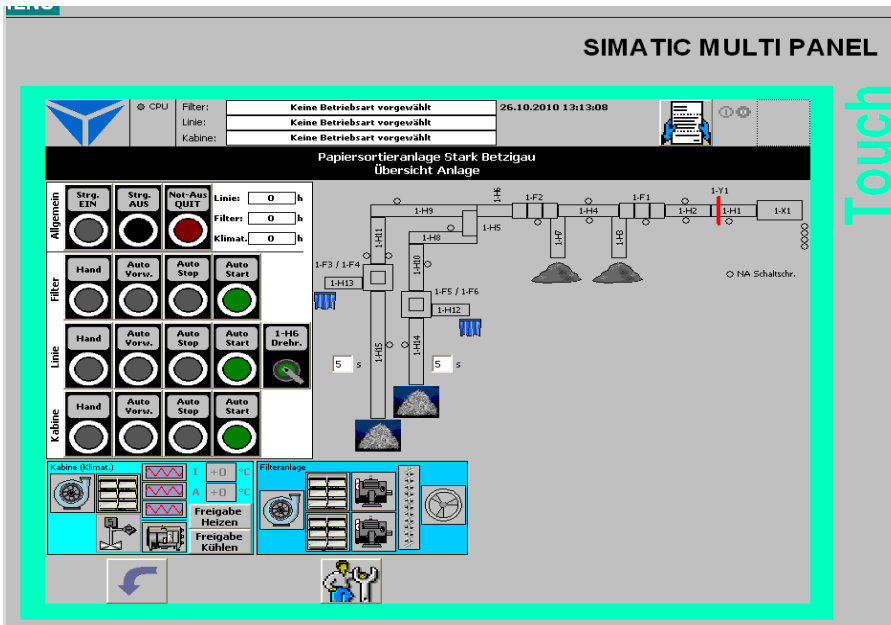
SIMATIC MULTI PANEL

Touch

CPU
Filter: Keine Betriebsart vorgewählt
Linie: Keine Betriebsart vorgewählt
Kabine: Keine Betriebsart vorgewählt
26.10.2010 13:13:08

Papiersortieranlage Stark Betzigau
Übersicht Anlage

Allgemein
Strg. EIN
Strg. AUS
Not-Aus QUIT
Linie: 0 h
Filter: 0 h
Klimat. 0 h

Filter
Hand
Auto Vorw.
Auto Stop
Auto Start

Linie
Hand
Auto Vorw.
Auto Stop
Auto Start
1-H6 Drehr.

Kabine
Hand
Auto Vorw.
Auto Stop
Auto Start

1-H6
1-H9
1-H11
1-H8
1-H5
1-H10
1-F2
1-H4
1-F1
1-H2
1-Y1
1-H1
1-X1
1-H7
1-H3
1-F3 / 1-F4
1-H13
1-F5 / 1-F6
1-H12
1-H15
1-H14
5 s
5 s
NA Schaltschr.

Kabine (Klimat.)
I +0 °C
A +0 °C
Freigabe Heizen
Freigabe Kühlen

Filteranlage